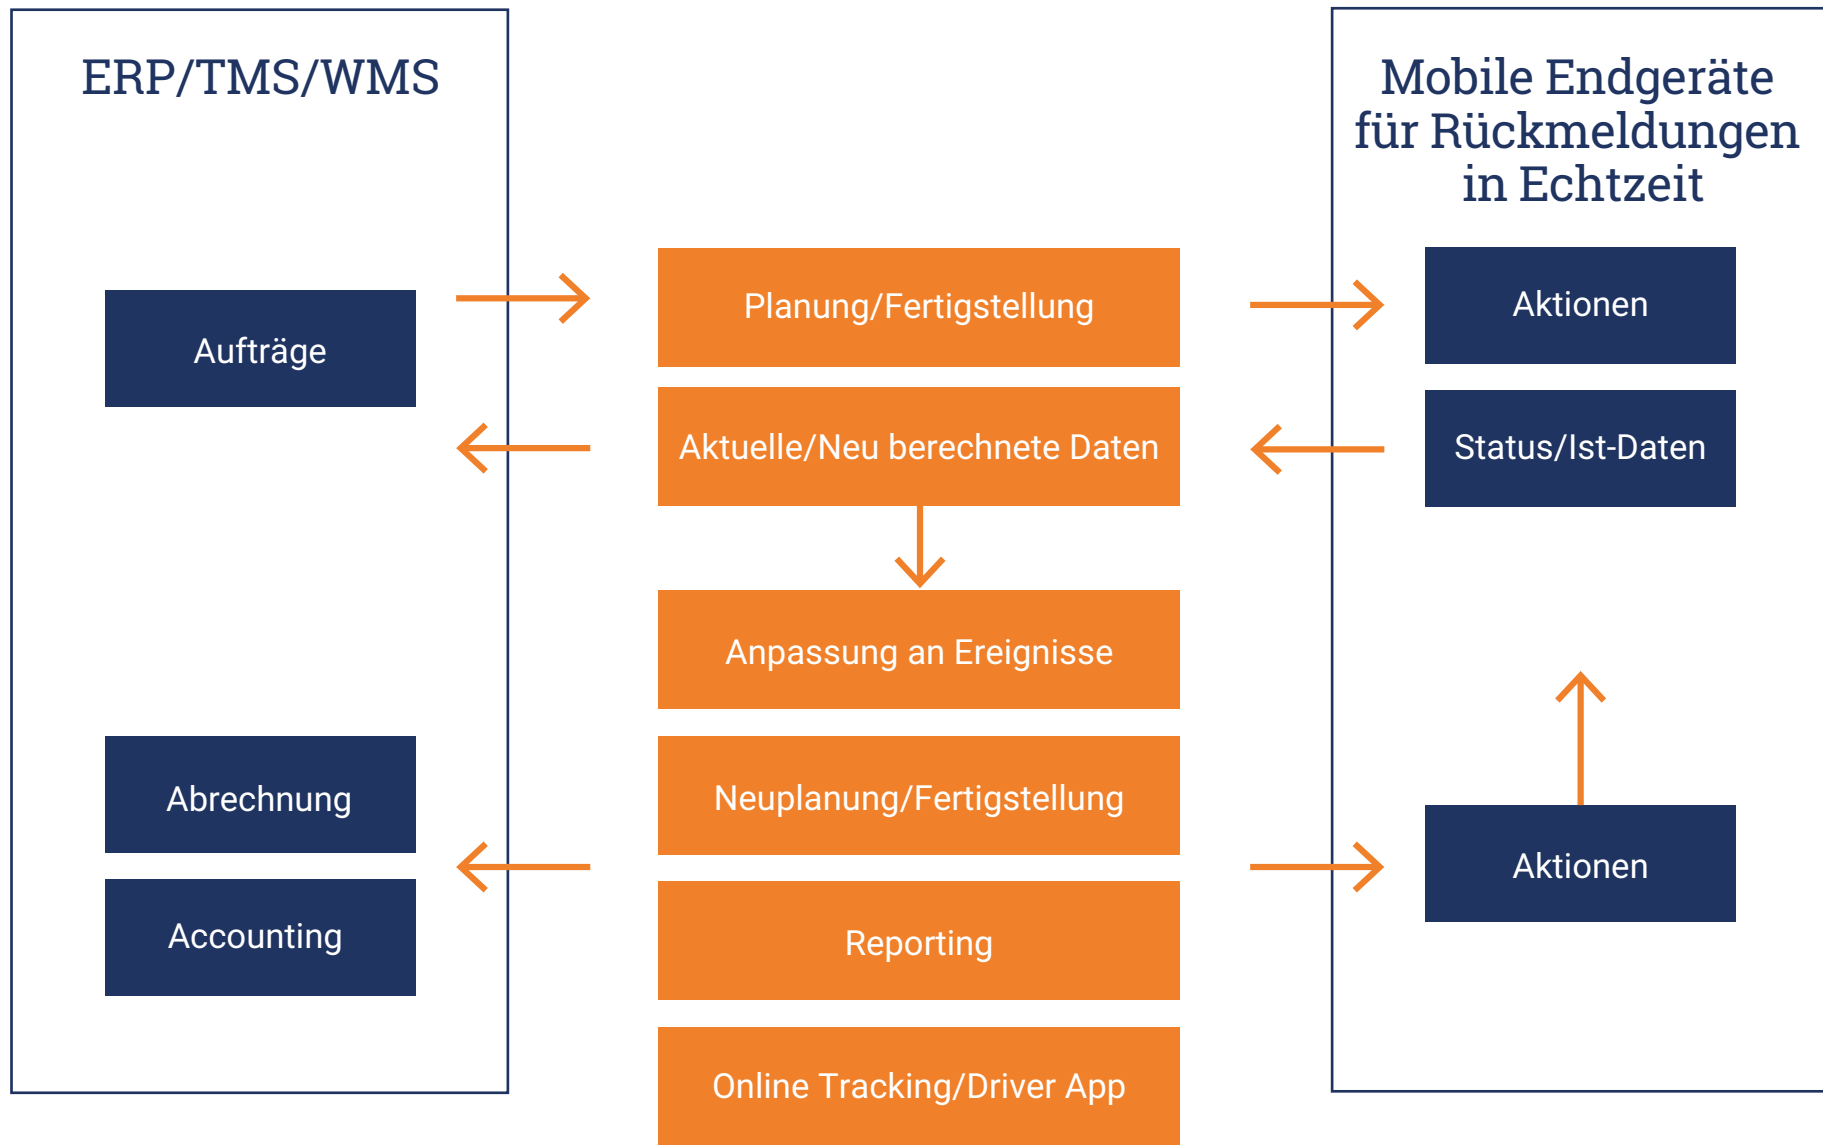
ERP/TMS/WMS

Aufträge

Abrechnung

Accounting

Planung/Fertigstellung

Aktuelle/Neu berechnete Daten

Anpassung an Ereignisse

Neuplanung/Fertigstellung

Reporting

Online Tracking/Driver App

Mobile Endgeräte für Rückmeldungen in Echtzeit

Aktionen

Status/Ist-Daten

Aktionen